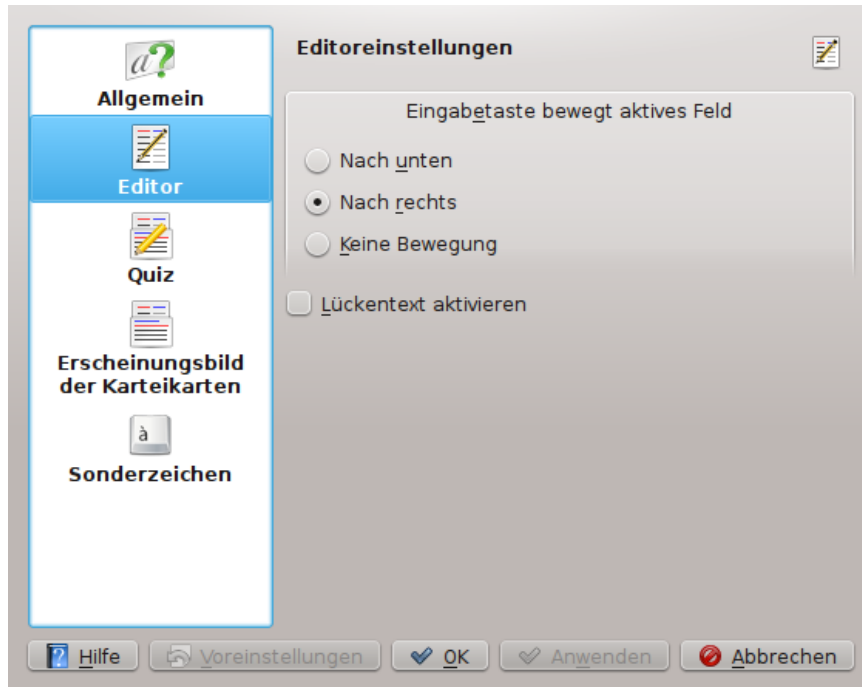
Allgemein

Editor

Quiz

Erscheinungsbild der Karteikarten

à

Sonderzeichen

Editoreinstellungen

Eingabetaste bewegt aktives Feld

Nach unten

Nach rechts

Keine Bewegung

Lückentext aktivieren

Hilfe

Voreinstellungen

OK

Anwenden

Abbrechen